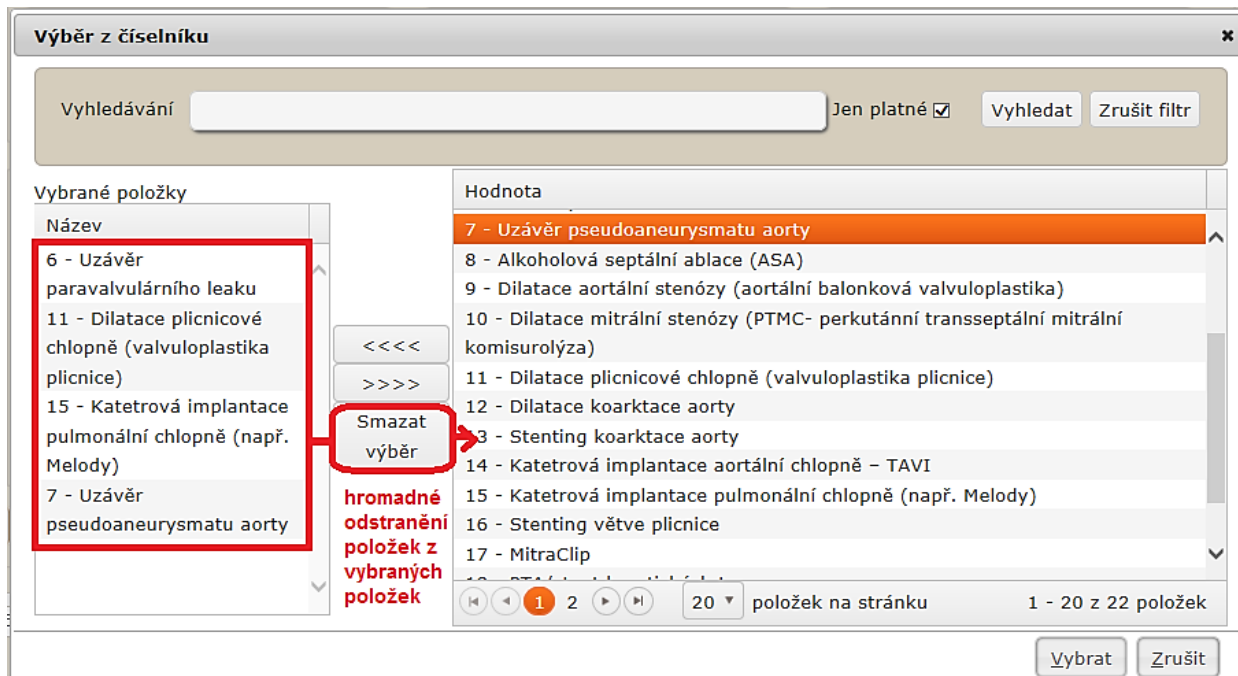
Výběr z číselníku

Vyhledávání

Jen platné ☑

Vyhledat

Zrušit filtr

Vybrané položky

| Název |
|---|
| 6 - Uzávěr paravalvulárního leaku |
| 11 - Dilatace plicnicové chlopně (valvuloplastika plicnice) |
| 15 - Katetrová implantace pulmonální chlopně (např. Melody) |
| 7 - Uzávěr pseudoaneurysmatu aorty |

<<<<

>>>>

Smazat výběr

hromadné odstranění položek z vybraných položek

| Hodnota |
|---|
| 7 - Uzávěr pseudoaneurysmatu aorty |
| 8 - Alkoholová septální ablace (ASA) |
| 9 - Dilatace aortální stenózy (aortální balonková valvuloplastika) |
| 10 - Dilatace mitrální stenózy (PTMC- perkutánní transseptální mitrální komisurolýza) |
| 11 - Dilatace plicnicové chlopně (valvuloplastika plicnice) |
| 12 - Dilatace koarktace aorty |
| 13 - Stenting koarktace aorty |
| 14 - Katetrová implantace aortální chlopně – TAVI |
| 15 - Katetrová implantace pulmonální chlopně (např. Melody) |
| 16 - Stenting větve plicnice |
| 17 - MitraClip |
| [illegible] |

1 2

20 položek na stránku

1 - 20 z 22 položek

Vybrat

Zrušit